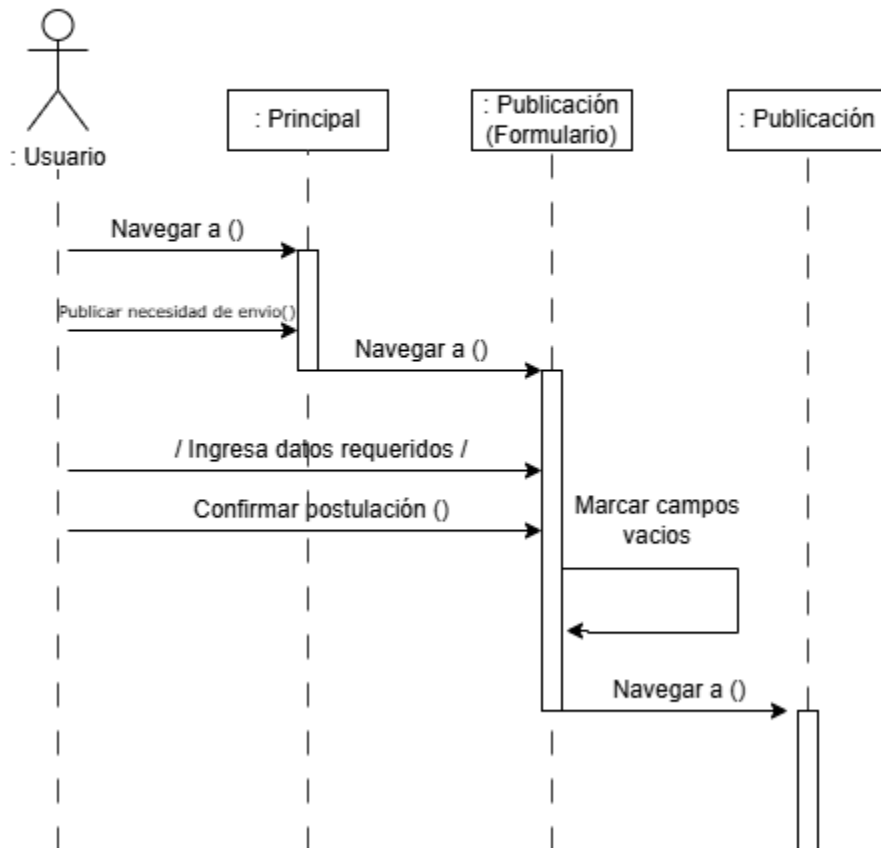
: Usuario

: Principal

: Publicación (Formulario)

: Publicación

Navegar a ()

Publicar necesidad de envio()

Navegar a ()

/ Ingresa datos requeridos /

Confirmar postulación ()

Marcar campos vacios

Navegar a ()